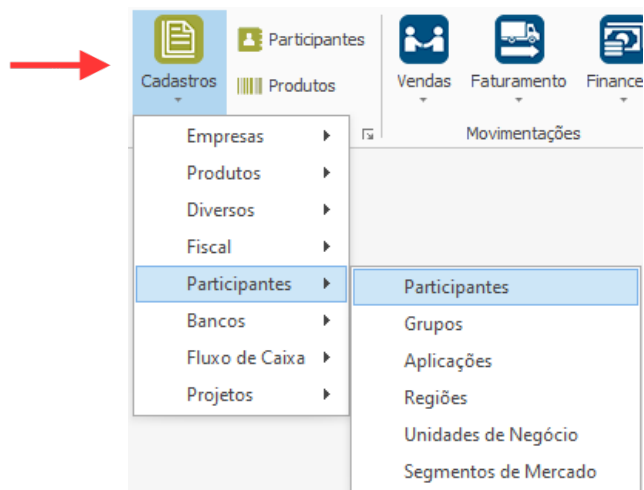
Cadastros

Participantes

Produtos

Vendas

Faturamento

Finance

Movimentações

Empresas
Produtos
Diversos
Fiscal
Participantes
Bancos
Fluxo de Caixa
Projetos

Participantes
Grupos
Aplicações
Regiões
Unidades de Negócio
Segmentos de Mercado